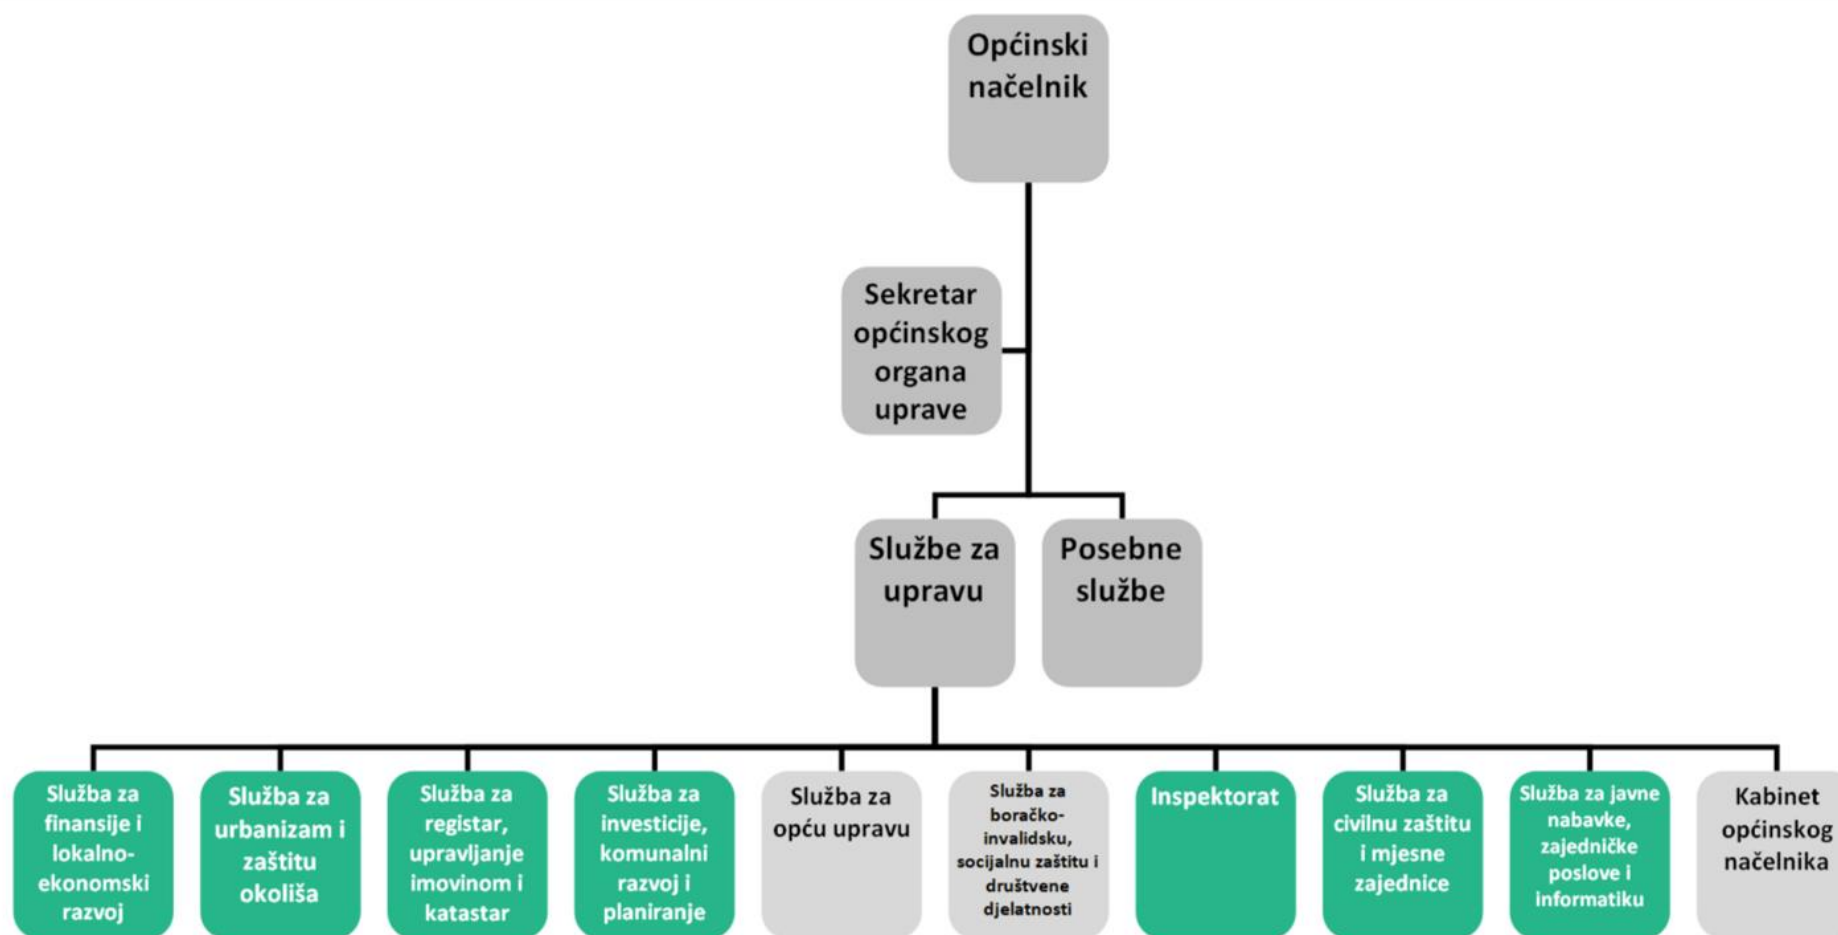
Općinski načelnik

Sekretar općinskog organa uprave

Službe za upravu

Posebne službe

Služba za finansije i lokalno-ekonomski razvoj

Služba za urbanizam i zaštitu okoliša

Služba za registar, upravljanje imovinom i katastar

Služba za investicije, komunalni razvoj i planiranje

Služba za opću upravu

Služba za boračko-invalidsku, socijalnu zaštitu i društvene djelatnosti

Inspektorat

Služba za civilnu zaštitu i mjesne zajednice

Služba za javne nabavke, zajedničke poslove i informatiku

Kabinet općinskog načelnika